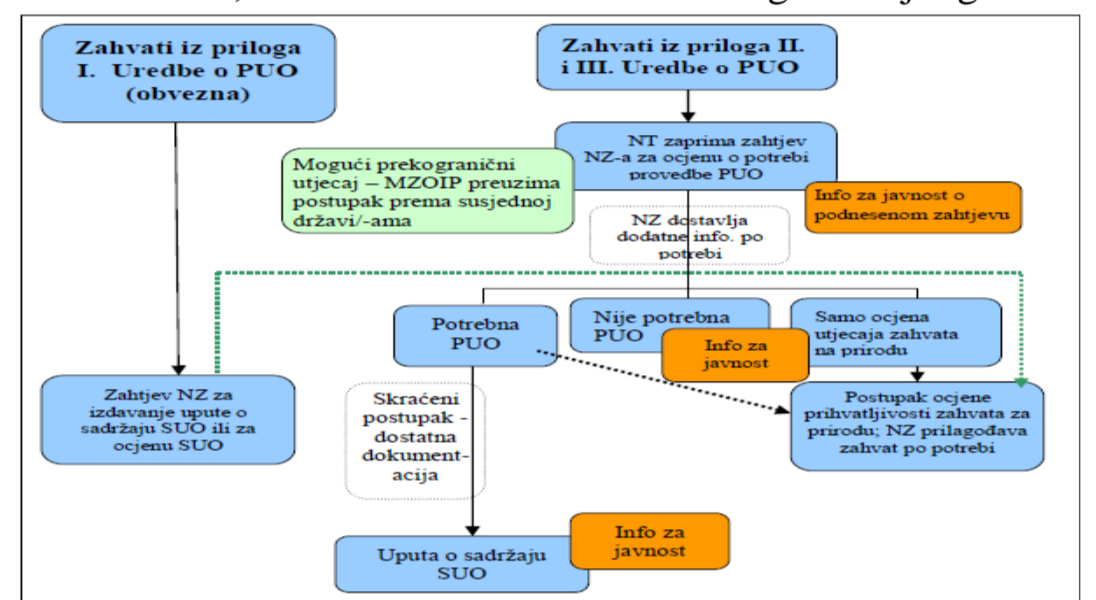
Zahvati iz priloga I. Uredbe o PUO (obvezna)

Zahvati iz priloga II. i III. Uredbe o PUO

NT zaprima zahtjev NZ-a za ocjenu o potrebi provedbe PUO

Mogući prekogranični utjecaj – MZOIP preuzima postupak prema susjednoj državi/-ama

Info za javnost o podnesenom zahtjevu

NZ dostavlja dodatne info. po potrebi

Potrebna PUO

Nije potrebna PUO

Info za javnost

Samo ocjena utjecaja zahvata na prirodu

Zahtjev NZ za izdavanje upute o sadržaju SUO ili za ocjenu SUO

Skraćeni postupak - dostatna dokumentacija

Postupak ocjene prihvatljivosti zahvata za prirodu; NZ prilagođava zahvat po potrebi

Info za javnost

Uputa o sadržaju SUO